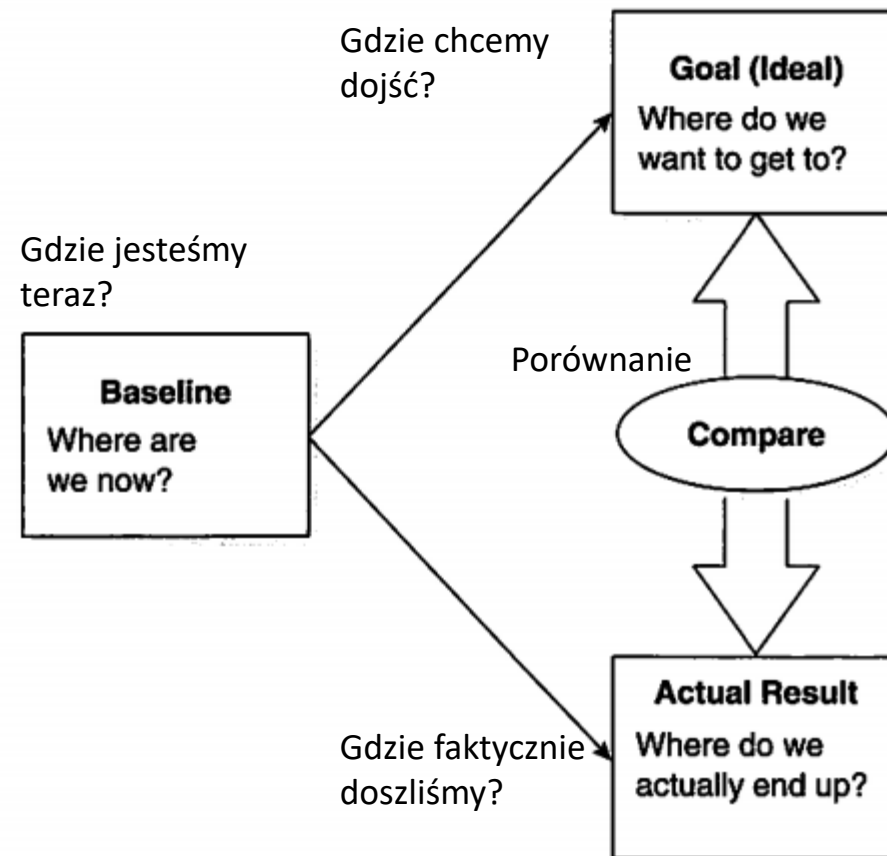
Gdzie chcemy dojść?

Goal (Ideal)
Where do we want to get to?

Gdzie jesteśmy teraz?

Baseline
Where are we now?

Porównanie

Compare

Actual Result
Where do we actually end up?

Gdzie faktycznie doszliśmy?